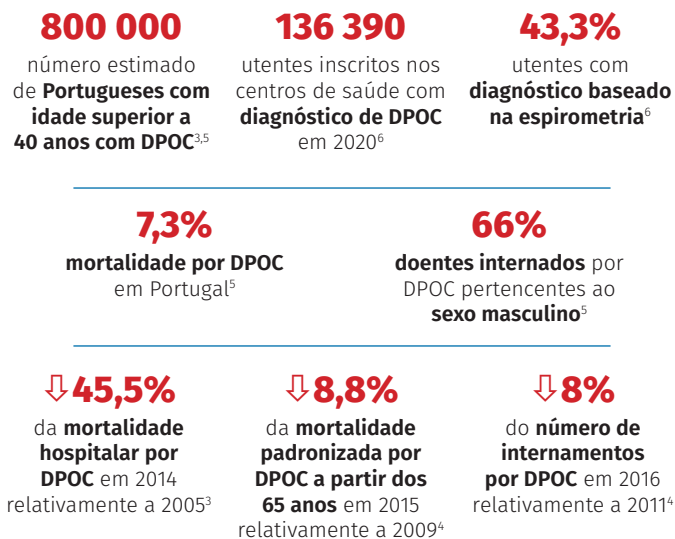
800 000
número estimado de **Portugueses com idade superior a 40 anos com DPOC**$^{3,5}$

136 390
utentes inscritos nos centros de saúde com **diagnóstico de DPOC** em 2020$^{6}$

43,3%
utentes com **diagnóstico baseado na espirometria**$^{6}$

7,3%
**mortalidade por DPOC** em Portugal$^{5}$

66%
**doentes internados** por DPOC pertencentes ao **sexo masculino**$^{5}$

⇩45,5%
da **mortalidade hospitalar por DPOC** em 2014 relativamente a 2005$^{3}$

⇩8,8%
da **mortalidade padronizada por DPOC a partir dos 65 anos** em 2015 relativamente a 2009$^{4}$

⇩8%
do **número de internamentos por DPOC** em 2016 relativamente a 2011$^{4}$